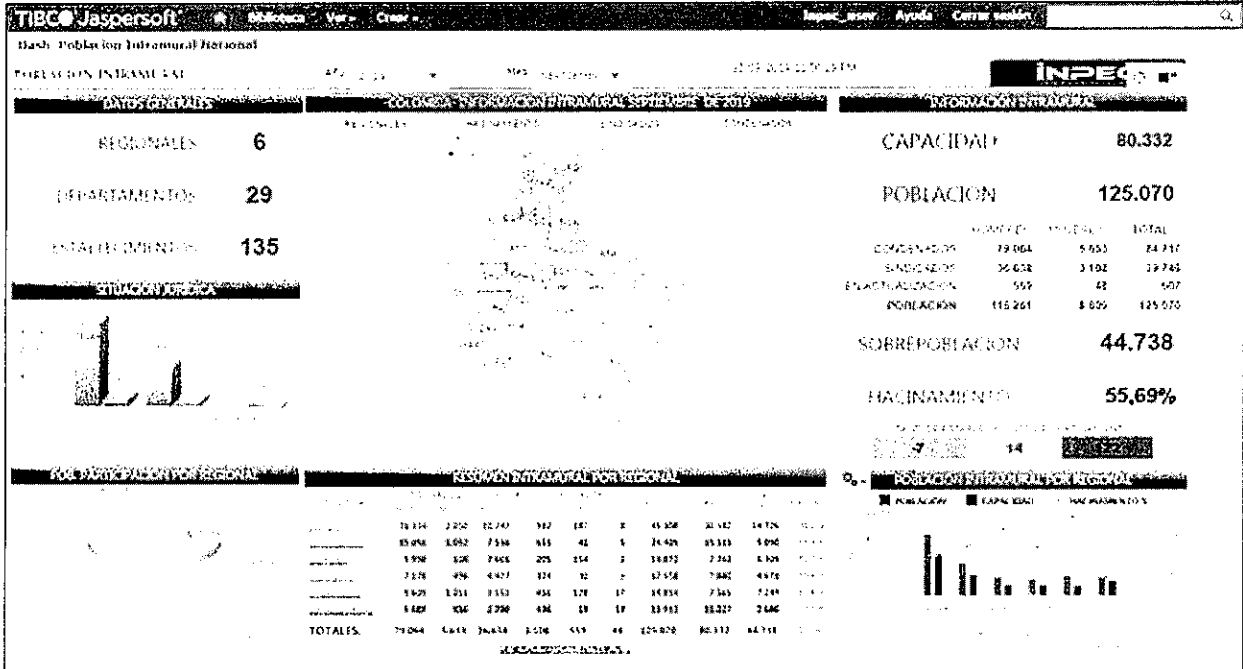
TIBCO Jaspersoft Biblioteca Ver Crear Inpec_user Ayuda Cerrar sesión

Dash Poblacion Intramural Nacional

POBLACION INTRAMURAL

INPEC

DATOS GENERALES

REGIONALES 6

DEPARTAMENTOS 29

ESTABLECIMIENTOS 135

SITUACION JURIDICA

COLOMBIA - INFORMACION INTRAMURAL SEPTIEMBRE DE 2019

INFORMACIÓN INTRAMURAL

CAPACIDAD 80.332

POBLACION 125.070

| | HOMBRES | MUJERES | TOTAL |
|---|---|---|---|
| CONDENADOS | 79.064 | 5.653 | 84.717 |
| SINDICADOS | 36.638 | 3.102 | 39.745 |
| EN ACTUALIZACION | 559 | 48 | 607 |
| POBLACIÓN | 116.261 | 8.809 | 125.070 |

SOBREPOBLACION 44.738

HACINAMIENTO 55,69%

14

POR PARTICIPACION POR REGIONAL

RESUMEN INTRAMURAL POR REGIONAL

| | | | | | | | | | | |
|---|---|---|---|---|---|---|---|---|---|---|
| | 16.334 | 2.252 | 12.747 | 312 | 187 | 8 | 45.308 | 30.587 | 14.726 | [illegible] |
| | 15.056 | 1.052 | 7.536 | 611 | 41 | 5 | 24.405 | 15.515 | 9.090 | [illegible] |
| | 5.958 | 326 | 7.466 | 205 | 154 | 2 | 14.872 | 7.742 | 6.104 | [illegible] |
| | 7.178 | 456 | 4.477 | 374 | 12 | 2 | 12.558 | 7.882 | 4.676 | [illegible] |
| | 5.635 | 1.211 | 3.553 | 456 | 170 | 17 | 11.859 | 7.345 | 7.245 | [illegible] |
| | 5.489 | 356 | 2.390 | 436 | 18 | 19 | 13.913 | 11.227 | 2.686 | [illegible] |
| TOTALES | 79.064 | 5.653 | 36.638 | 3.106 | 559 | 48 | 125.070 | 80.332 | 44.738 | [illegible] |

POBLACION INTRAMURAL POR REGIONAL

POBLACION CAPACIDAD HACINAMIENTO %